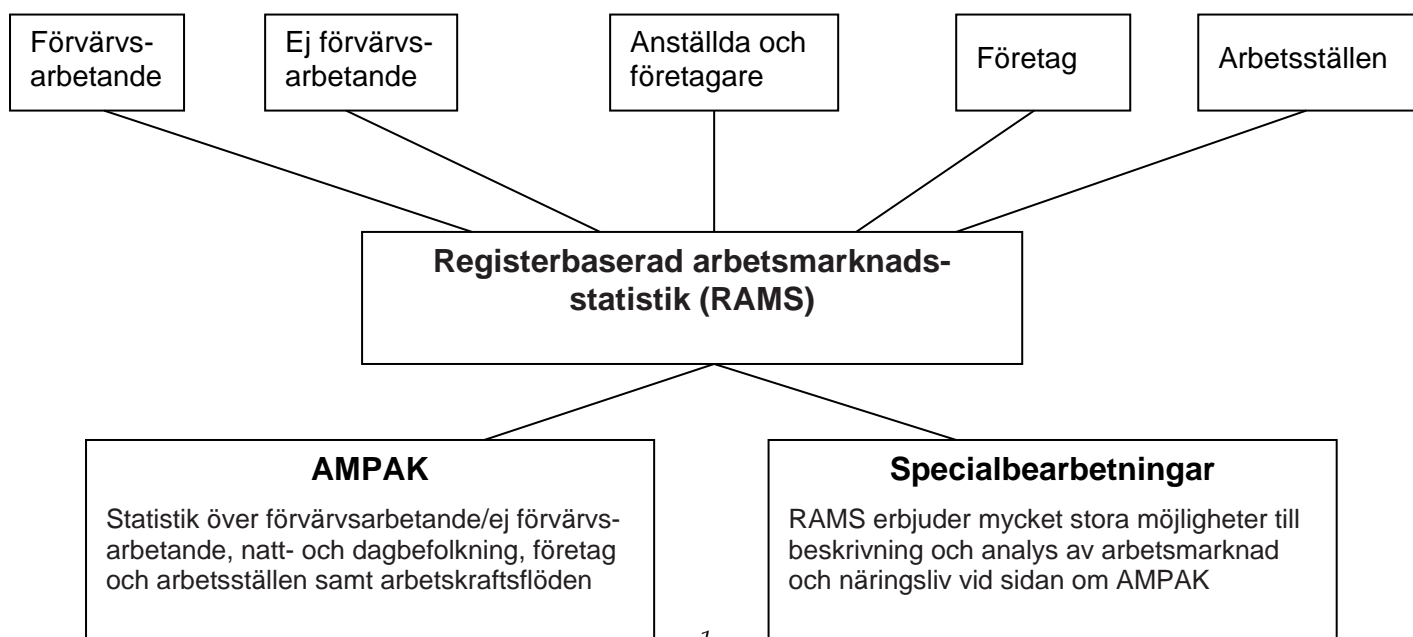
Förvärvsarbetande

Ej förvärvsarbetande

Anställda och företagare

Företag

Arbetsställen

**Registerbaserad arbetsmarknadsstatistik (RAMS)**

**AMPAK**

Statistik över förvärvsarbetande/ej förvärvsarbetande, natt- och dagbefolkning, företag och arbetsställen samt arbetskraftsflöden

**Specialbearbetningar**

RAMS erbjuder mycket stora möjligheter till beskrivning och analys av arbetsmarknad och näringsliv vid sidan om AMPAK

1